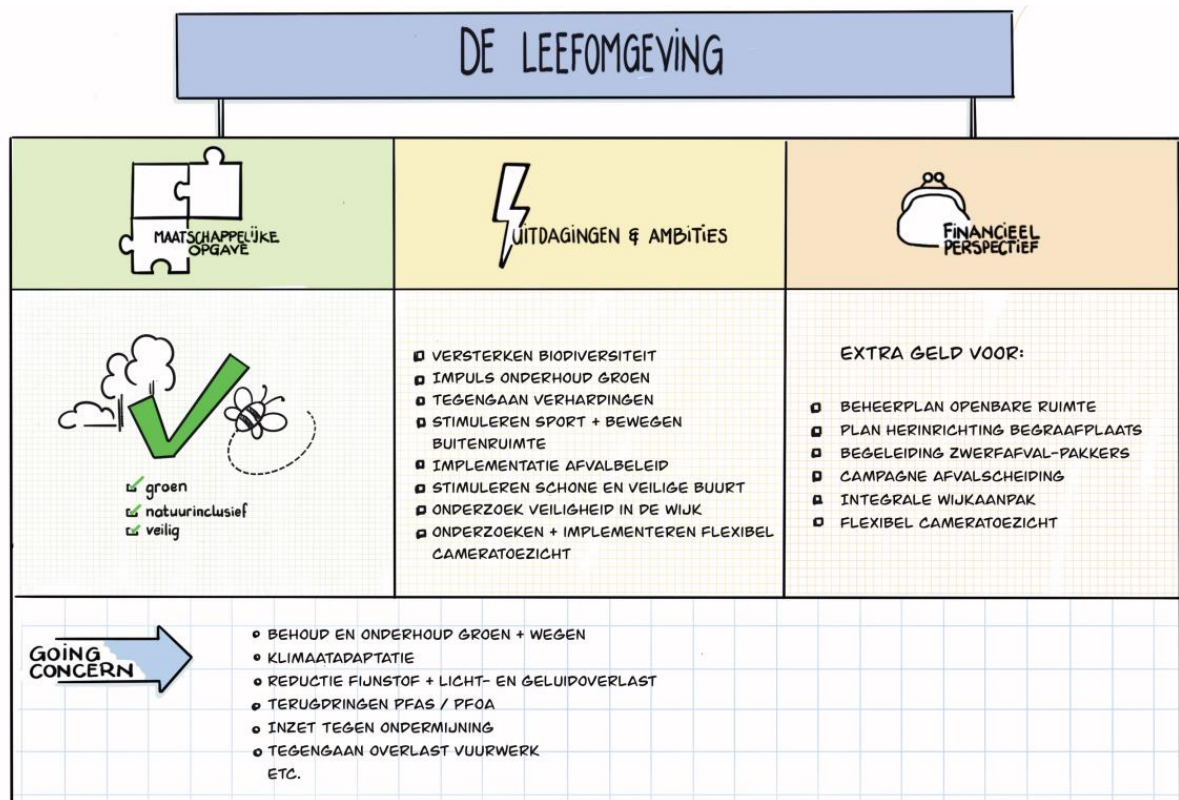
DE LEEFOMGEVING

MAATSCHAPPELIJKE OPGAVE

UITDAGINGEN & AMBITIES

FINANCIEEL PERSPECTIEF

groen
natuurinclusief
veilig

VERSTERKEN BIODIVERSITEIT
IMPULS ONDERHOUD GROEN
TEGENGAAN VERHARDINGEN
STIMULEREN SPORT + BEWEGEN BUITENRUIMTE
IMPLEMENTATIE AFVALBELEID
STIMULEREN SCHONE EN VEILIGE BUURT
ONDERZOEK VEILIGHEID IN DE WIJK
ONDERZOEKEN + IMPLEMENTEREN FLEXIBEL CAMERATOEZICHT

EXTRA GELD VOOR:

BEHEERPLAN OPENBARE RUIMTE
PLAN HERINRICHTING BEGRAAFPLAATS
BEGELEIDING ZWERFAFVAL-PAKKERS
CAMPAGNE AFVALSCHEIDING
INTEGRALE WIJKAANPAK
FLEXIBEL CAMERATOEZICHT

GOING CONCERN

BEHOUD EN ONDERHOUD GROEN + WEGEN
KLIMAATADAPTATIE
REDUCTIE FIJNSTOF + LICHT- EN GELUIDOVERLAST
TERUGDRINGEN PFAS / PFOA
INZET TEGEN ONDERMIJNING
TEGENGAAN OVERLAST VUURWERK
ETC.